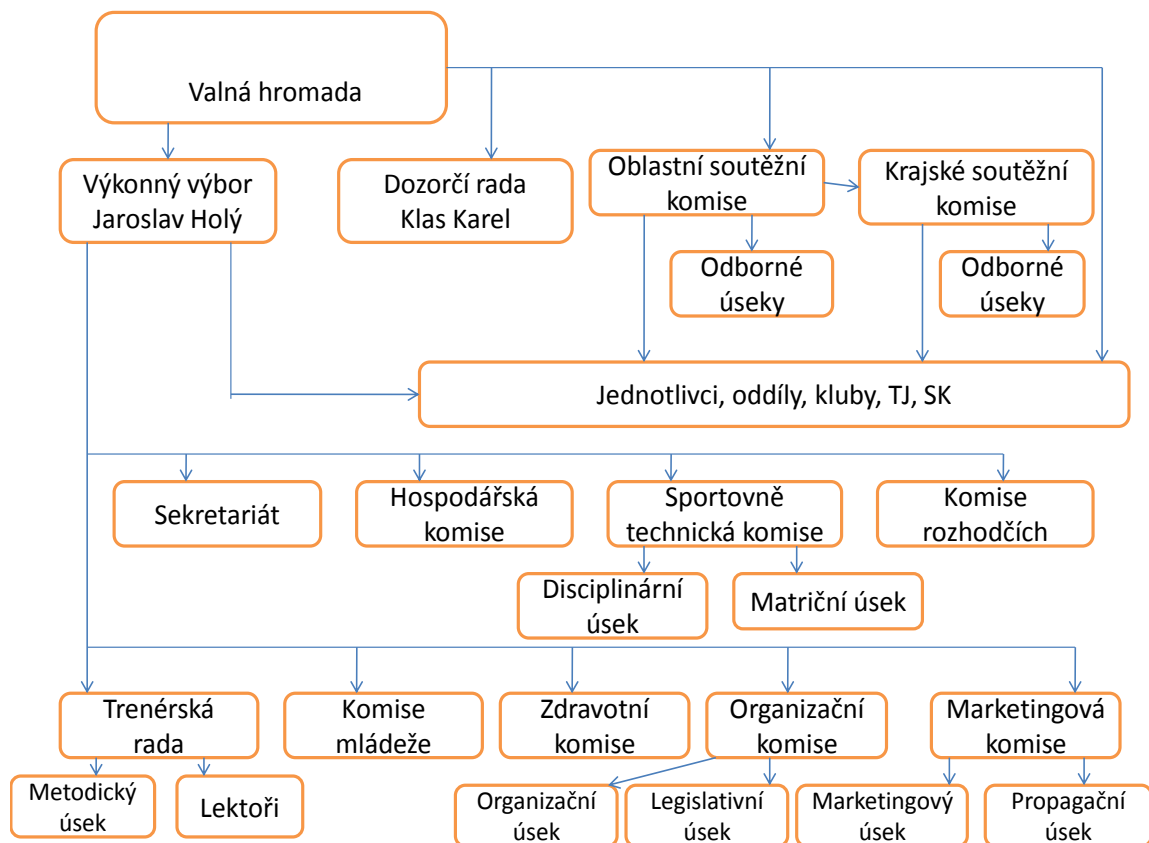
Valná hromada

Výkonný výbor Jaroslav Holý

Dozorčí rada Klas Karel

Oblastní soutěžní komise

Krajské soutěžní komise

Odborné úseky

Odborné úseky

Jednotlivci, oddíly, kluby, TJ, SK

Sekretariát

Hospodářská komise

Sportovně technická komise

Komise rozhodčích

Disciplinární úsek

Matriční úsek

Trenérská rada

Komise mládeže

Zdravotní komise

Organizační komise

Marketingová komise

Metodický úsek

Lektoři

Organizační úsek

Legislativní úsek

Marketingový úsek

Propagační úsek